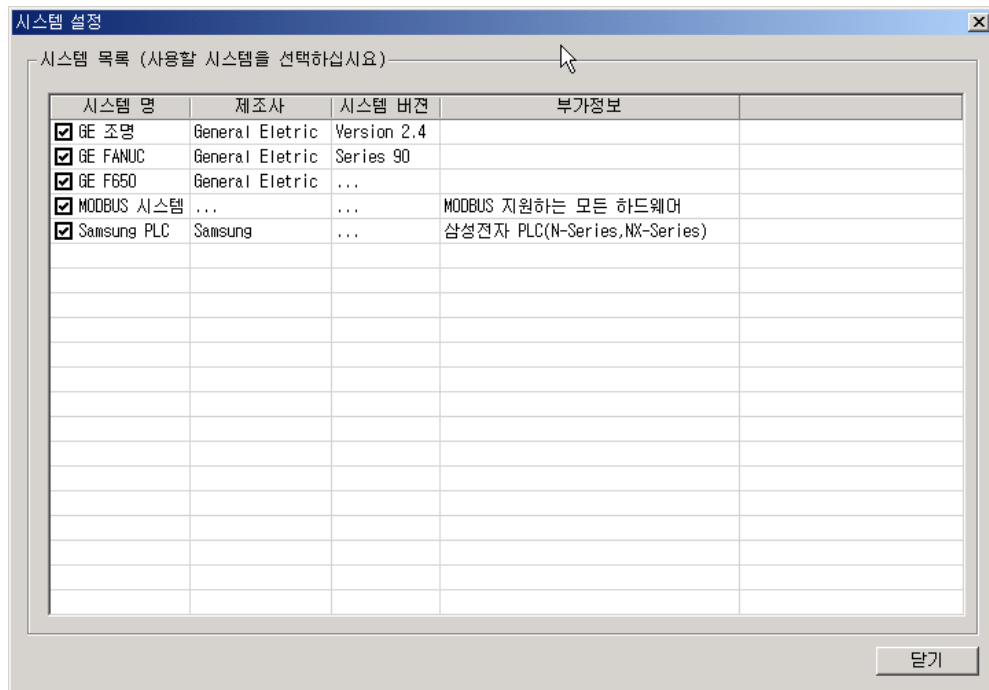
시스템 설정

시스템 목록 (사용할 시스템을 선택하십시요)

| 시스템 명 | 제조사 | 시스템 버젼 | 부가정보 | |
|---|---|---|---|---|
| ☑ GE 조명 | General Eletric | Version 2.4 | | |
| ☑ GE FANUC | General Eletric | Series 90 | | |
| ☑ GE F650 | General Eletric | ... | | |
| ☑ MODBUS 시스템 | ... | ... | MODBUS 지원하는 모든 하드웨어 | |
| ☑ Samsung PLC | Samsung | ... | 삼성전자 PLC(N-Series,NX-Series) | |

닫기